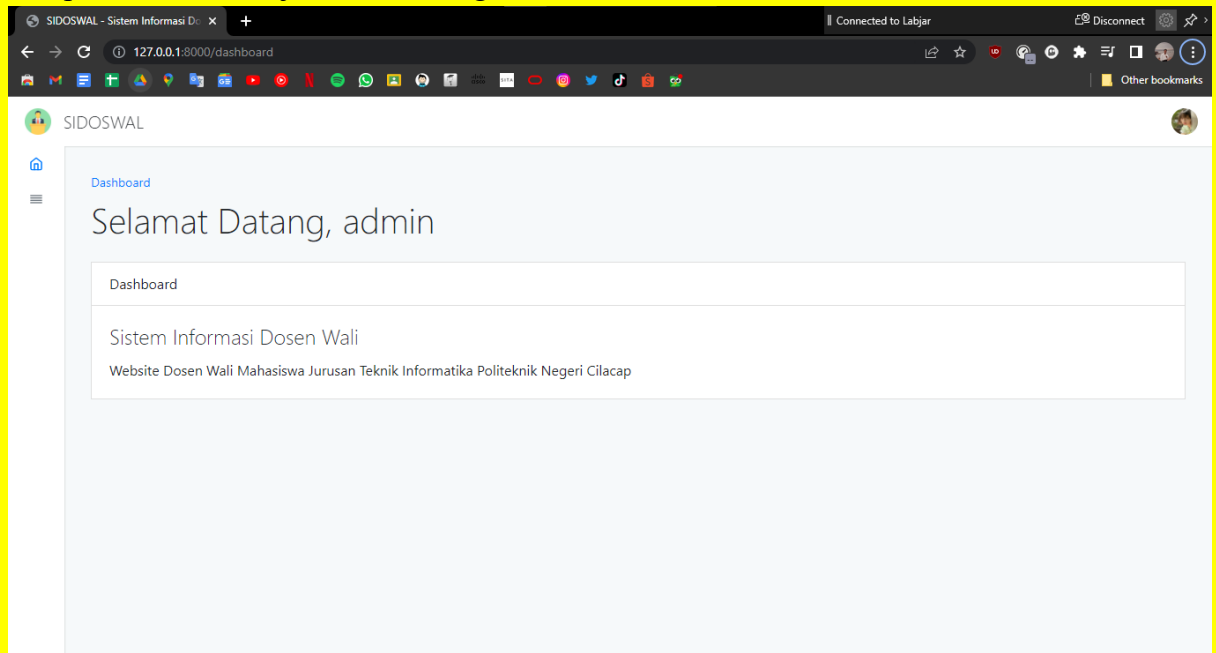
SIDOSWAL - Sistem Informasi Do ×
+
Connected to Labjar
Disconnect
127.0.0.1:8000/dashboard
Other bookmarks
SIDOSWAL
Dashboard
Selamat Datang, admin
Dashboard
Sistem Informasi Dosen Wali
Website Dosen Wali Mahasiswa Jurusan Teknik Informatika Politeknik Negeri Cilacap